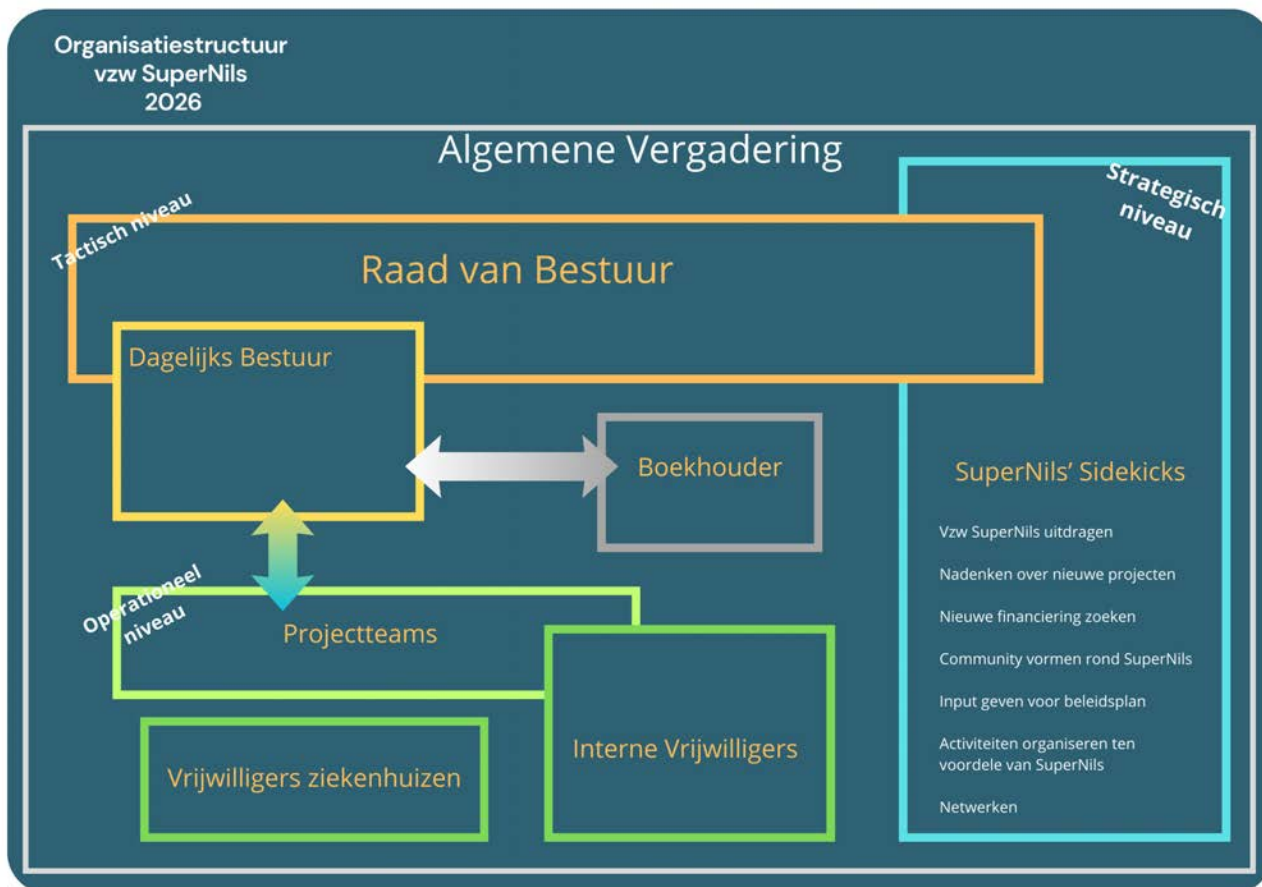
Organisatiestructuur
vzw SuperNils
2026

Algemene Vergadering

Tactisch niveau

Strategisch niveau

Raad van Bestuur

Dagelijks Bestuur

Boekhouder

SuperNils' Sidekicks

Vzw SuperNils uitdragen

Nadenken over nieuwe projecten

Nieuwe financiering zoeken

Community vormen rond SuperNils

Input geven voor beleidsplan

Activiteiten organiseren ten voordele van SuperNils

Netwerken

Operationeel niveau

Projectteams

Interne Vrijwilligers

Vrijwilligers ziekenhuizen